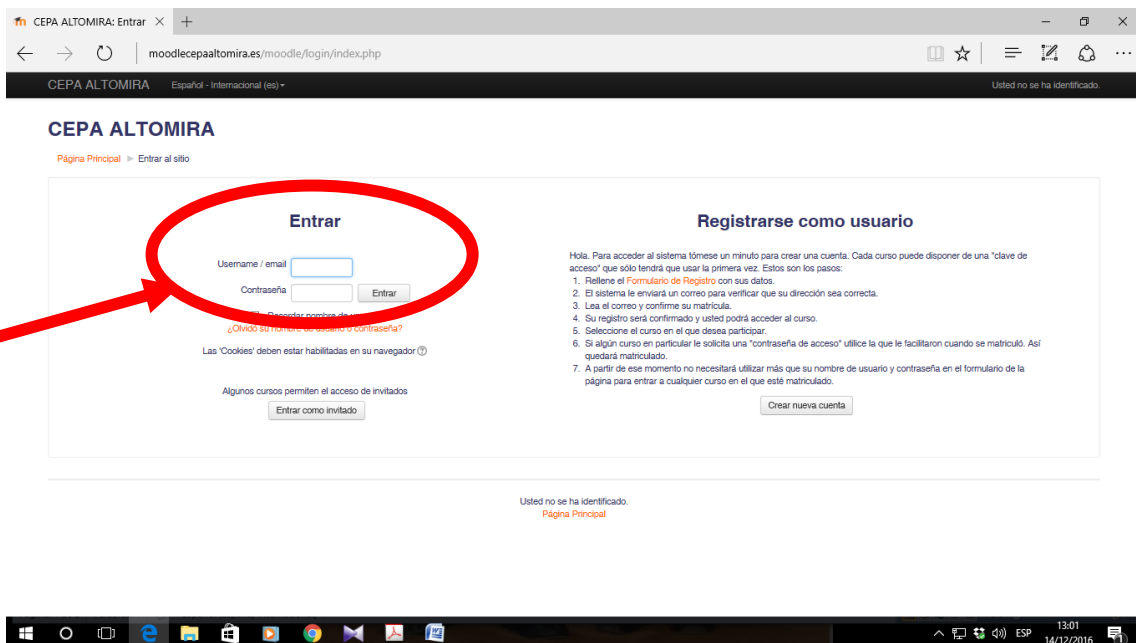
CEPA ALTOMIRA: Entrar

moodlecepaaltomira.es/moodle/login/index.php

CEPA ALTOMIRA   Español - Internacional (es)

Usted no se ha identificado.

CEPA ALTOMIRA

Página Principal ► Entrar al sitio

Entrar

Username / email

Contraseña

Entrar

Recordar nombre de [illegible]

¿Olvidó su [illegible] o contraseña?

Las 'Cookies' deben estar habilitadas en su navegador

Algunos cursos permiten el acceso de invitados

Entrar como invitado

Registrarse como usuario

Hola. Para acceder al sistema tómese un minuto para crear una cuenta. Cada curso puede disponer de una "clave de acceso" que sólo tendrá que usar la primera vez. Estos son los pasos:

1. Rellene el Formulario de Registro con sus datos.
2. El sistema le enviará un correo para verificar que su dirección sea correcta.
3. Lea el correo y confirme su matrícula.
4. Su registro será confirmado y usted podrá acceder al curso.
5. Seleccione el curso en el que desea participar.
6. Si algún curso en particular le solicita una "contraseña de acceso" utilice la que le facilitaron cuando se matriculó. Así quedará matriculado.
7. A partir de ese momento no necesitará utilizar más que su nombre de usuario y contraseña en el formulario de la página para entrar a cualquier curso en el que esté matriculado.

Crear nueva cuenta

Usted no se ha identificado.
Página Principal

ESP 13:01 14/12/2016